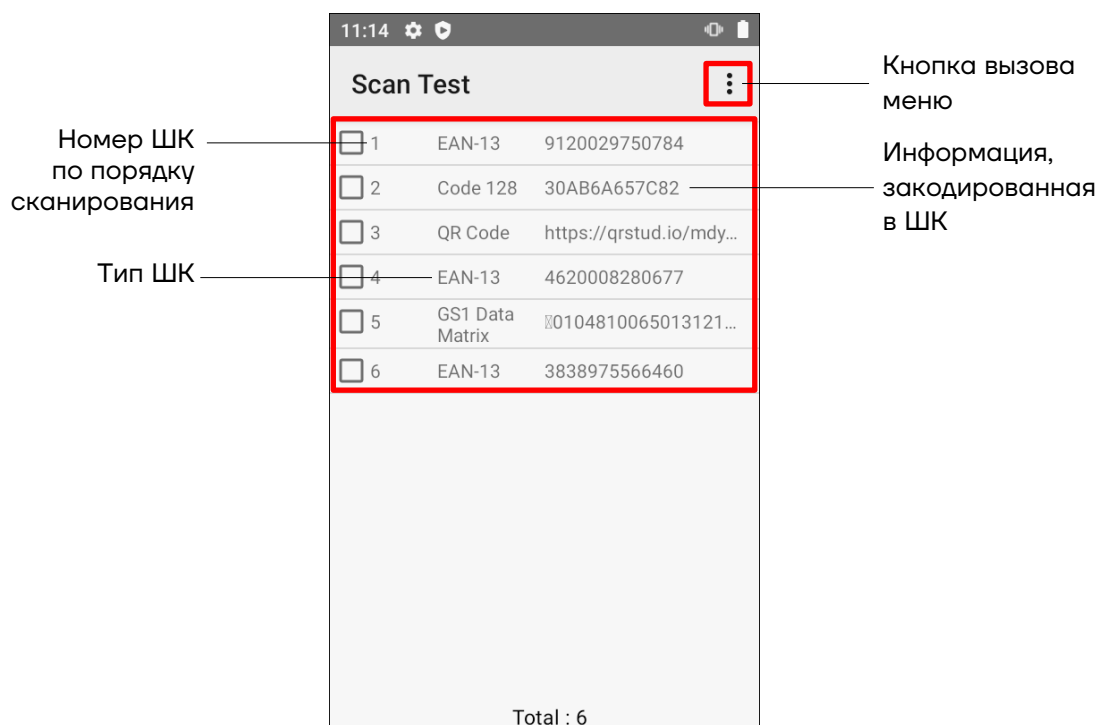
11:14

Scan Test

Кнопка вызова меню

Номер ШК по порядку сканирования

Информация, закодированная в ШК

Тип ШК

| | | | |
|---|---|---|---|
| ☐ | 1 | EAN-13 | 9120029750784 |
| ☐ | 2 | Code 128 | 30AB6A657C82 |
| ☐ | 3 | QR Code | https://qrstud.io/mdy... |
| ☐ | 4 | EAN-13 | 4620008280677 |
| ☐ | 5 | GS1 Data Matrix | 0104810065013121... |
| ☐ | 6 | EAN-13 | 3838975566460 |

Total : 6